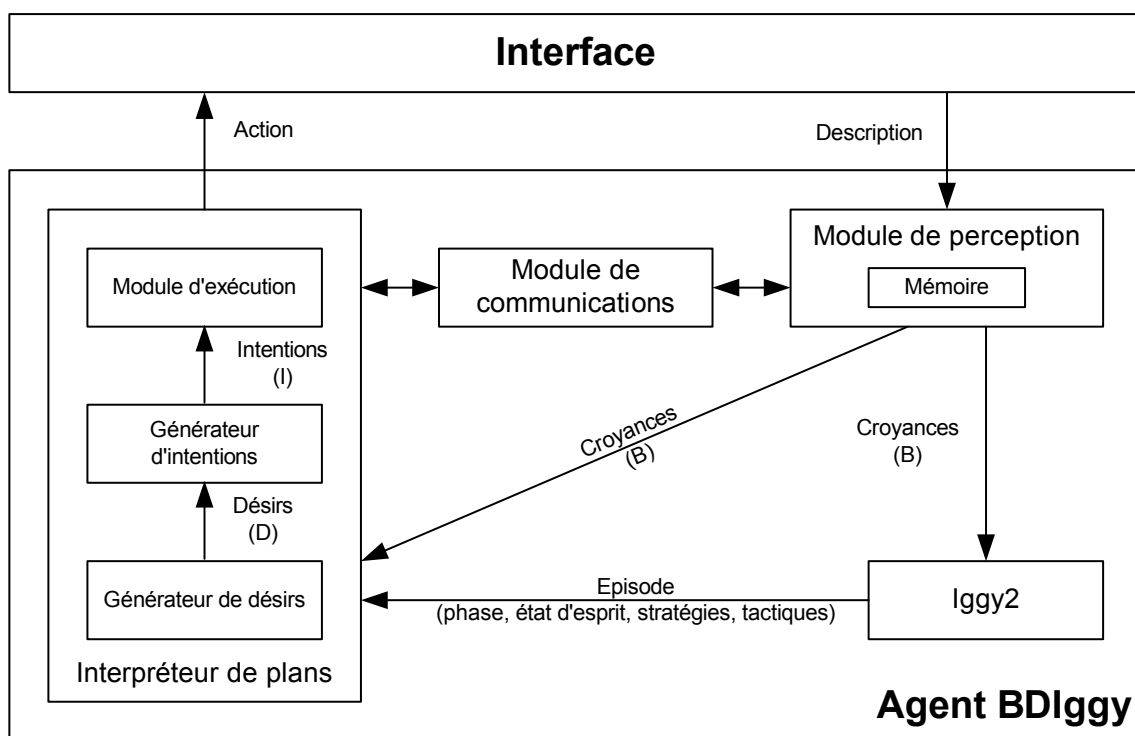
Interface

Action

Description

Module d'exécution

Intentions
(I)

Générateur d'intentions

Désirs
(D)

Générateur de désirs

Interpréteur de plans

Module de communications

Module de perception

Mémoire

Croyances
(B)

Croyances
(B)

Episode
(phase, état d'esprit, stratégies, tactiques)

Iggy2

Agent BDIggy